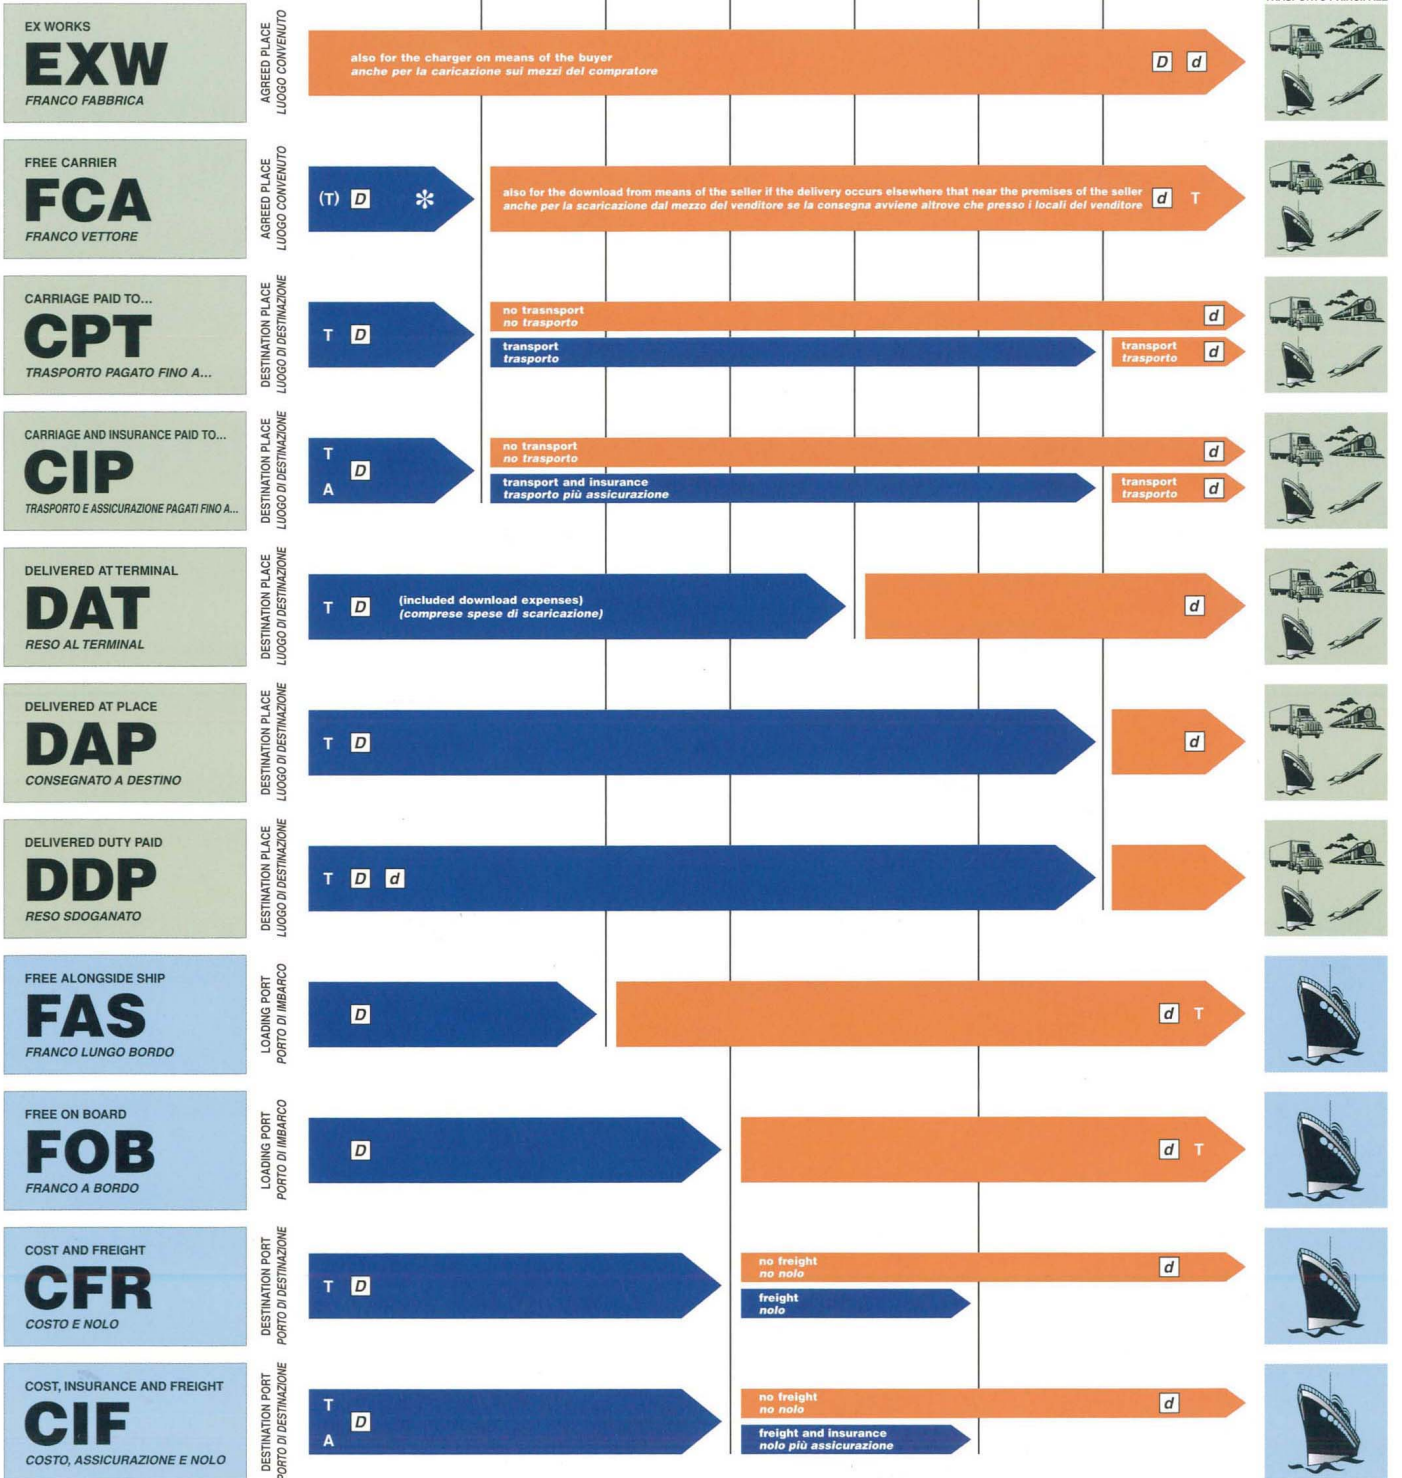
EX WORKS
EXW
FRANCO FABBRICA

AGREED PLACE
LUOGO CONVENUTO

also for the charger on means of the buyer
anche per la caricazione sui mezzi del compratore
D d

FREE CARRIER
FCA
FRANCO VETTORE

AGREED PLACE
LUOGO CONVENUTO

(T) D *

also for the download from means of the seller if the delivery occurs elsewhere that near the premises of the seller
anche per la scaricazione dal mezzo del venditore se la consegna avviene altrove che presso i locali del venditore
d T

CARRIAGE PAID TO...
CPT
TRASPORTO PAGATO FINO A...

DESTINATION PLACE
LUOGO DI DESTINAZIONE

T D
no trasnsport
no trasporto
d
transport
trasporto
transport
trasporto
d

CARRIAGE AND INSURANCE PAID TO...
CIP
TRASPORTO E ASSICURAZIONE PAGATI FINO A...

DESTINATION PLACE
LUOGO DI DESTINAZIONE

T
A
D
no transport
no trasporto
d
transport and insurance
trasporto più assicurazione
transport
trasporto
d

DELIVERED AT TERMINAL
DAT
RESO AL TERMINAL

DESTINATION PLACE
LUOGO DI DESTINAZIONE

T D
(included download expenses)
(comprese spese di scaricazione)
d

DELIVERED AT PLACE
DAP
CONSEGNATO A DESTINO

DESTINATION PLACE
LUOGO DI DESTINAZIONE

T D
d

DELIVERED DUTY PAID
DDP
RESO SDOGANATO

DESTINATION PLACE
LUOGO DI DESTINAZIONE

T D d

FREE ALONGSIDE SHIP
FAS
FRANCO LUNGO BORDO

LOADING PORT
PORTO DI IMBARCO

D
d T

FREE ON BOARD
FOB
FRANCO A BORDO

LOADING PORT
PORTO DI IMBARCO

D
d T

COST AND FREIGHT
CFR
COSTO E NOLO

DESTINATION PORT
PORTO DI DESTINAZIONE

T D
no freight
no nolo
d
freight
nolo

COST, INSURANCE AND FREIGHT
CIF
COSTO, ASSICURAZIONE E NOLO

DESTINATION PORT
PORTO DI DESTINAZIONE

T
A
D
no freight
no nolo
d
freight and insurance
nolo più assicurazione